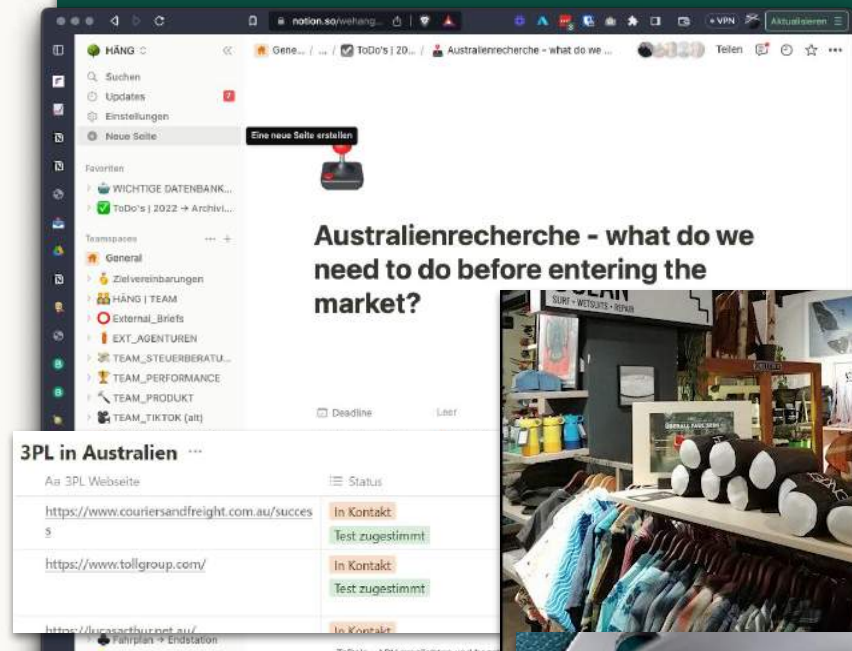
notion.so/wehang...

VPN Aktualisieren

HÄNG

Suchen
Updates 7
Einstellungen
Neue Seite

Eine neue Seite erstellen

Favoriten
WICHTIGE DATENBANK...
ToDo's | 2022 → Archivi...

Teamspaces
General
Zielvereinbarungen
HÄNG | TEAM
External_Briefs
EXT_AGENTUREN
TEAM_STEUERBERATU...
TEAM_PERFORMANCE
TEAM_PRODUKT
TEAM_TIKTOK (alt)

Gene... / ... / ToDo's | 20... / Australienrecherche - what do we ...

Teilen

Australienrecherche - what do we need to do before entering the market?

Deadline Leer

3PL in Australien ···

| Aa 3PL Webseite | Status |
|---|---|
| https://www.couriersandfreight.com.au/success | In Kontakt Test zugestimmt |
| https://www.tollgroup.com/ | In Kontakt Test zugestimmt |
| https://lucasarthur.net.au/ | In Kontakt |

Fahrplan → Endstation

SURF • WETSUITS • REPAIR